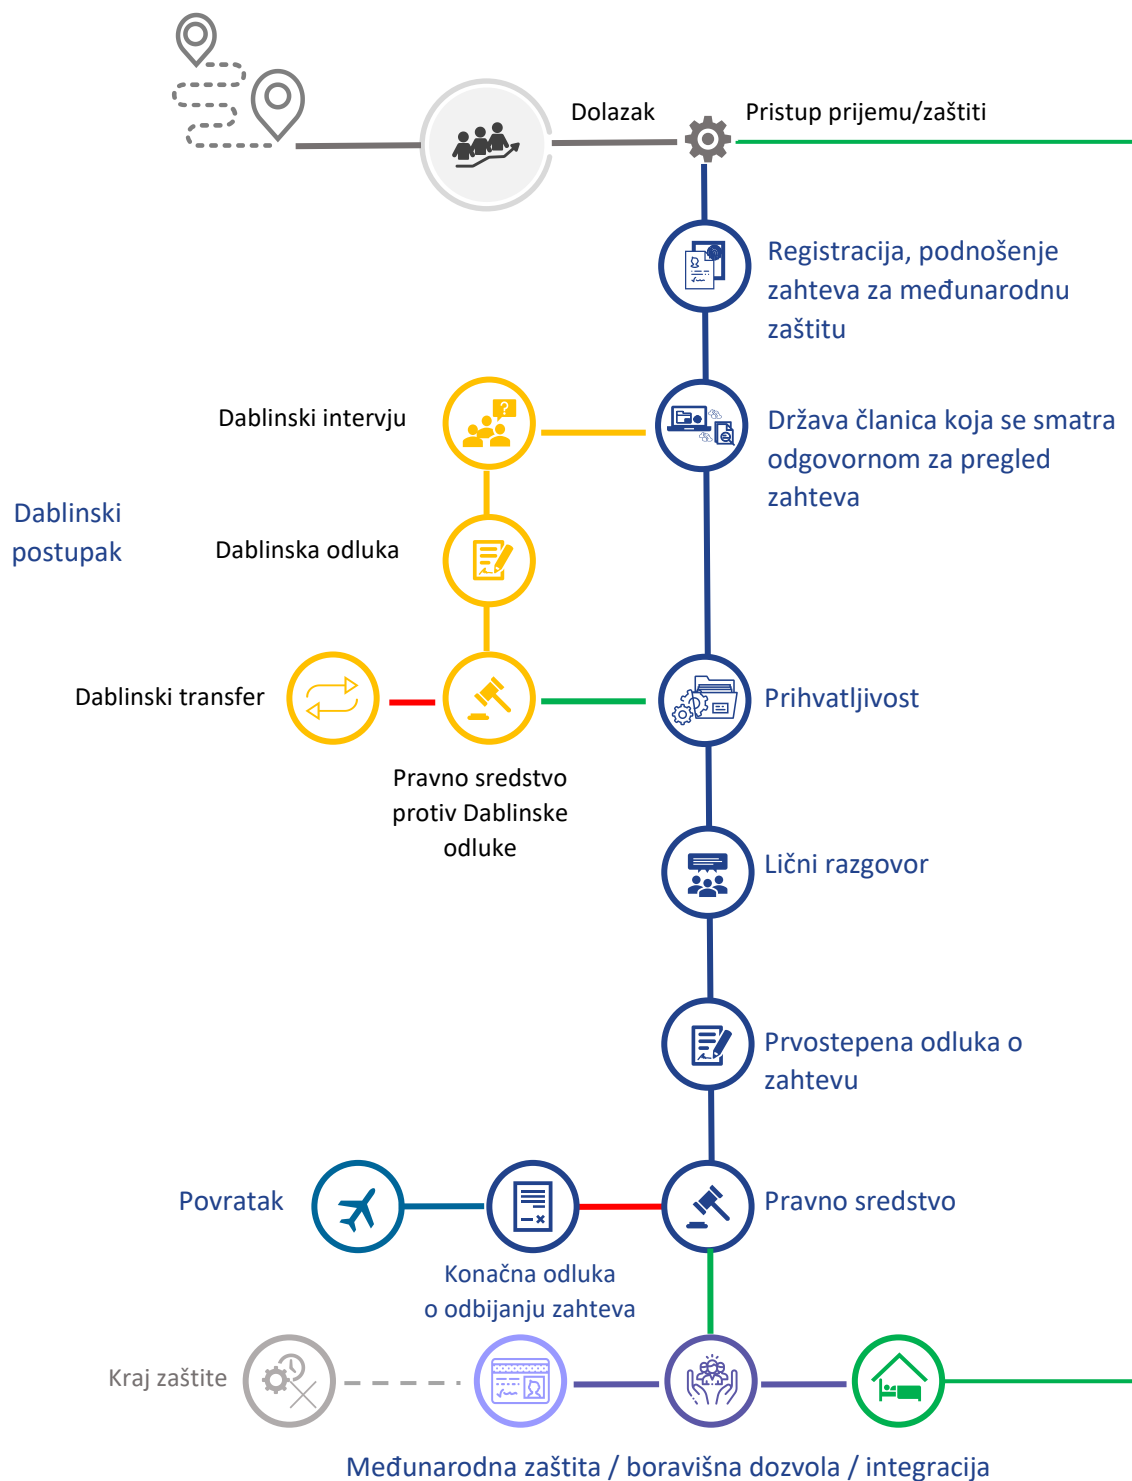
Dolazak

Pristup prijemu/zaštiti

Registracija, podnošenje zahteva za međunarodnu zaštitu

Dablinski intervju

Država članica koja se smatra odgovornom za pregled zahteva

Dablinski postupak

Dablinska odluka

Dablinski transfer

Prihvatljivost

Pravno sredstvo protiv Dablinske odluke

Lični razgovor

Prvostepena odluka o zahtevu

Povratak

Pravno sredstvo

Konačna odluka o odbijanju zahteva

Kraj zaštite

Međunarodna zaštita / boravišna dozvola / integracija